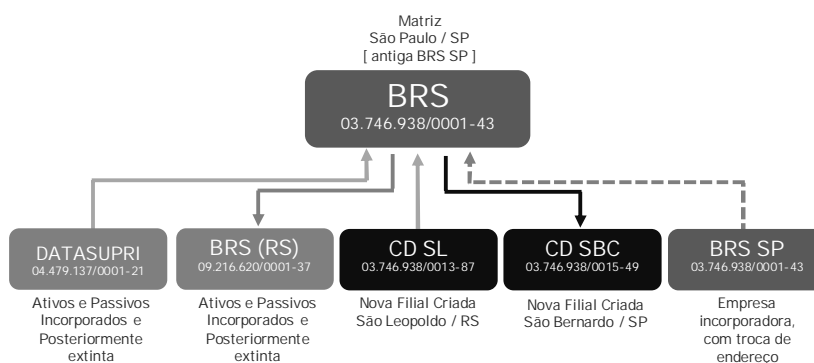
Matriz
São Paulo / SP
[ antiga BRS SP ]

BRS
03.746.938/0001-43

DATASUPRI
04.479.137/0001-21

Ativos e Passivos Incorporados e Posteriormente extinta

BRS (RS)
09.216.620/0001-37

Ativos e Passivos Incorporados e Posteriormente extinta

CD SL
03.746.938/0013-87

Nova Filial Criada São Leopoldo / RS

CD SBC
03.746.938/0015-49

Nova Filial Criada São Bernardo / SP

BRS SP
03.746.938/0001-43

Empresa incorporadora, com troca de endereço